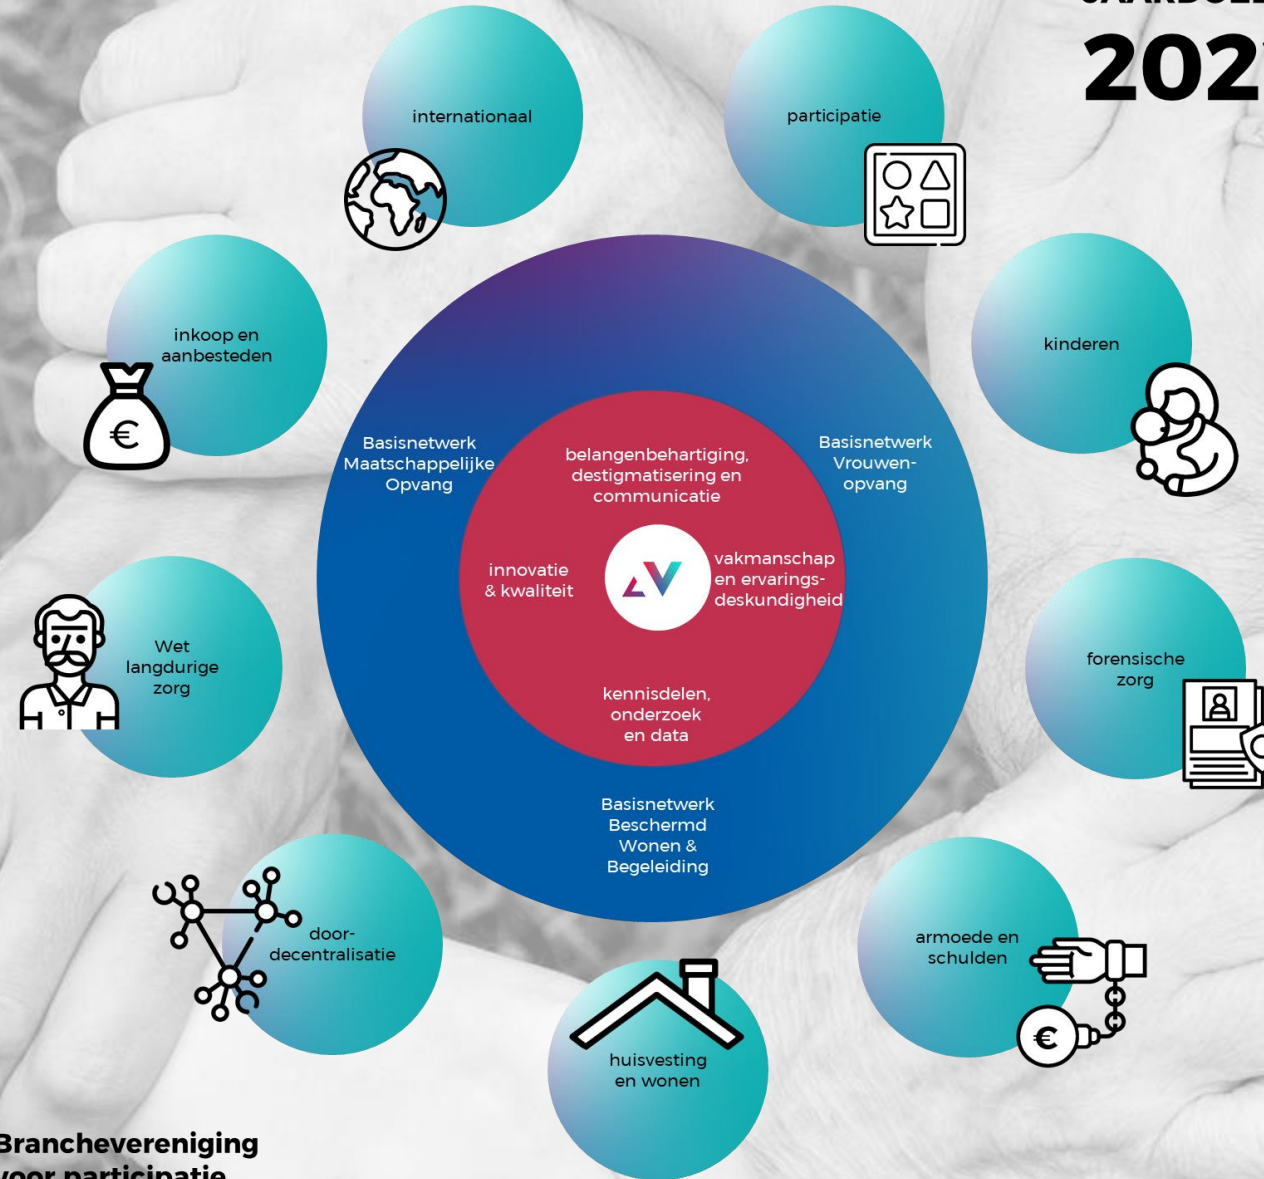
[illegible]
202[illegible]

internationaal

participatie

inkoop en aanbesteden

kinderen

Basisnetwerk Maatschappelijke Opvang

belangenbehartiging, destigmatisering en communicatie

Basisnetwerk Vrouwen-opvang

innovatie & kwaliteit

vakmanschap en ervarings-deskundigheid

Wet langdurige zorg

forensische zorg

kennisdelen, onderzoek en data

Basisnetwerk Beschermd Wonen & Begeleiding

door-decentralisatie

armoede en schulden

€

€

huisvesting en wonen

Branchevereniging voor participatie